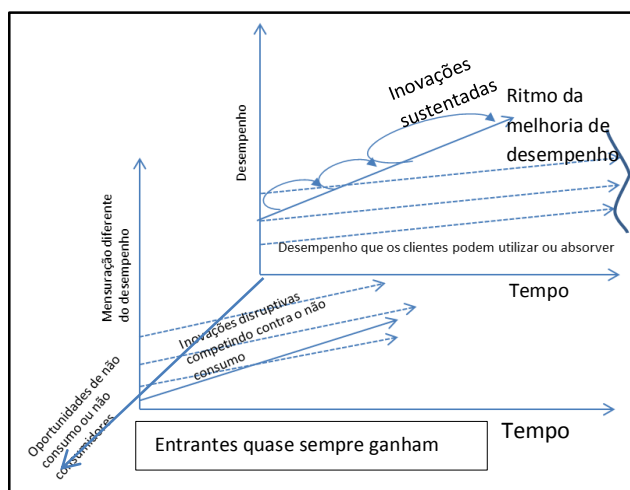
Inovações sustentadas

Ritmo da melhoria de desempenho

Desempenho

Desempenho que os clientes podem utilizar ou absorver

Tempo

Mensuração diferente do desempenho

Inovações disruptivas competindo contra o não consumo

Oportunidades de não consumo ou não consumidores

Entrantes quase sempre ganham

Tempo